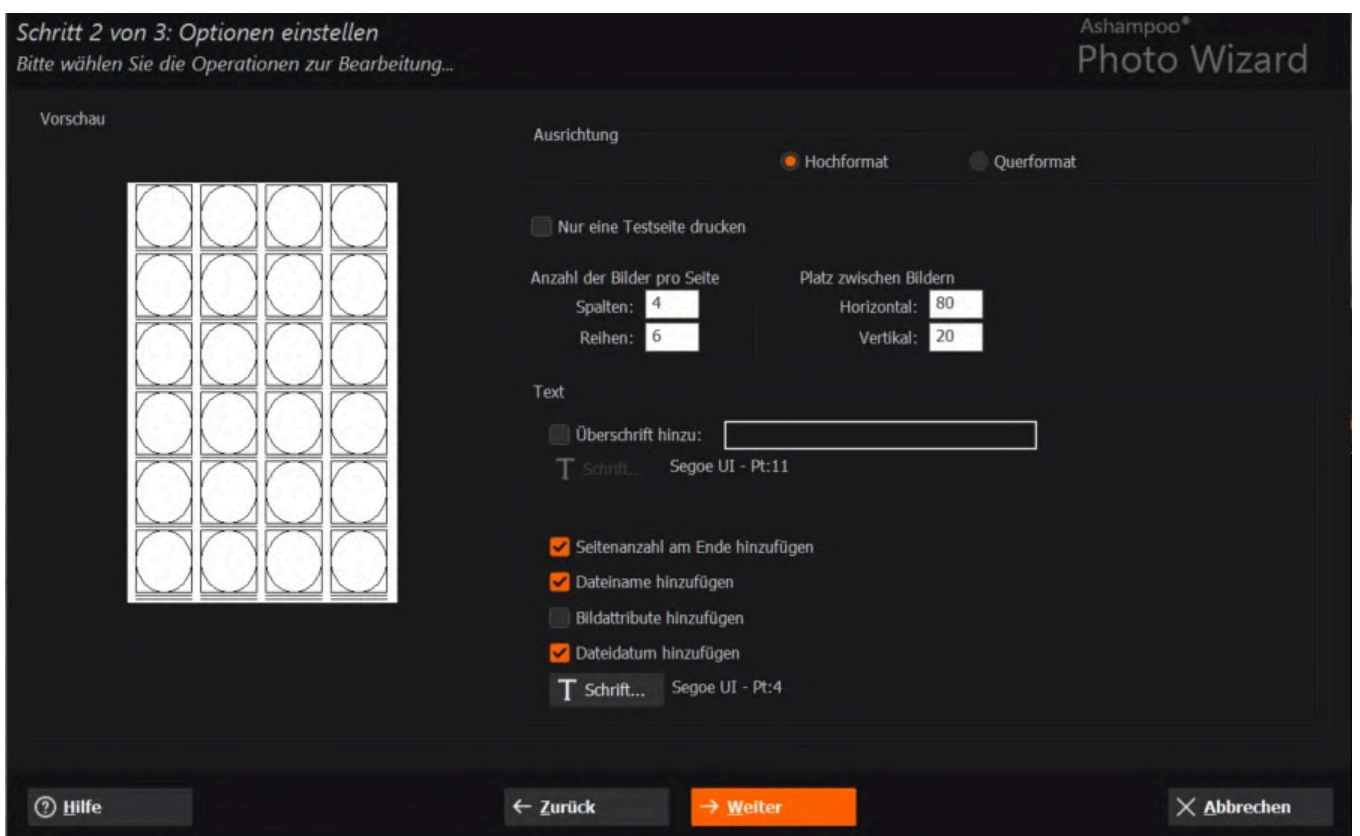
Schritt 2 von 3: Optionen einstellen
Bitte wählen Sie die Operationen zur Bearbeitung...

Ashampoo®
Photo Wizard

Vorschau

Ausrichtung
Hochformat
Querformat

Nur eine Testseite drucken

Anzahl der Bilder pro Seite
Spalten: 4
Reihen: 6

Platz zwischen Bildern
Horizontal: 80
Vertikal: 20

Text
Überschrift hinzu:
T Schrift... Segoe UI - Pt:11

Seitenanzahl am Ende hinzufügen
Dateiname hinzufügen
Bildattribute hinzufügen
Dateidatum hinzufügen
T Schrift... Segoe UI - Pt:4

? Hilfe
← Zurück
→ Weiter
✕ Abbrechen